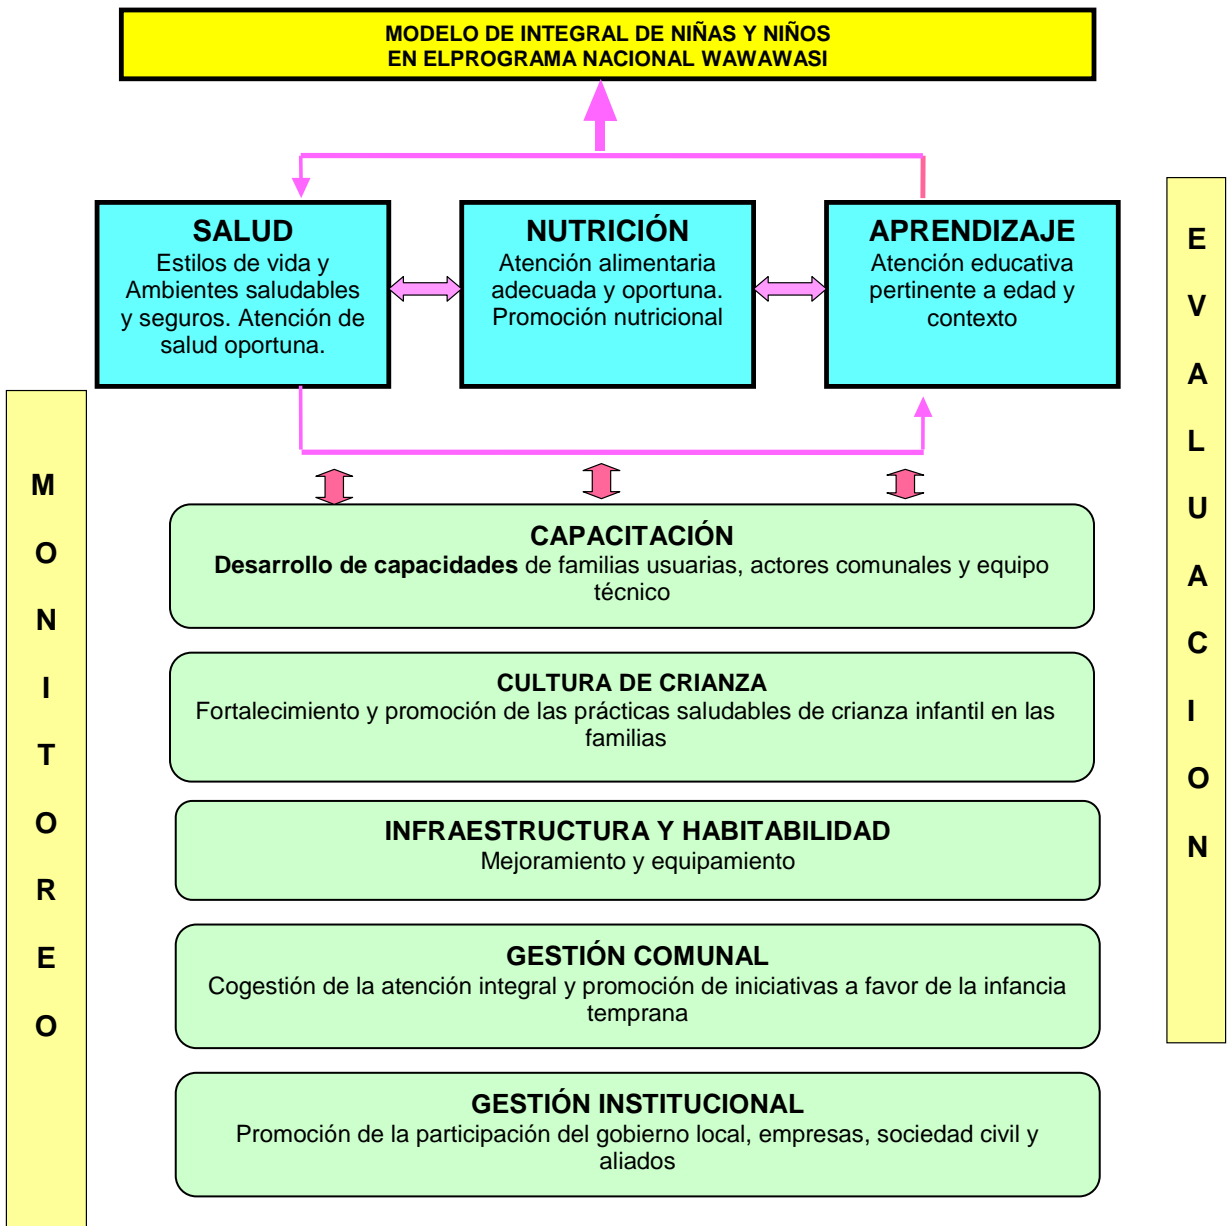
MODELO DE INTEGRAL DE NIÑAS Y NIÑOS
EN ELPROGRAMA NACIONAL WAWAWASI

SALUD
Estilos de vida y Ambientes saludables y seguros. Atención de salud oportuna.

NUTRICIÓN
Atención alimentaria adecuada y oportuna. Promoción nutricional

APRENDIZAJE
Atención educativa pertinente a edad y contexto

E V A L U A C I O N

M O N I T O R E O

CAPACITACIÓN
**Desarrollo de capacidades** de familias usuarias, actores comunales y equipo técnico

CULTURA DE CRIANZA
Fortalecimiento y promoción de las prácticas saludables de crianza infantil en las familias

INFRAESTRUCTURA Y HABITABILIDAD
Mejoramiento y equipamiento

GESTIÓN COMUNAL
Cogestión de la atención integral y promoción de iniciativas a favor de la infancia temprana

GESTIÓN INSTITUCIONAL
Promoción de la participación del gobierno local, empresas, sociedad civil y aliados